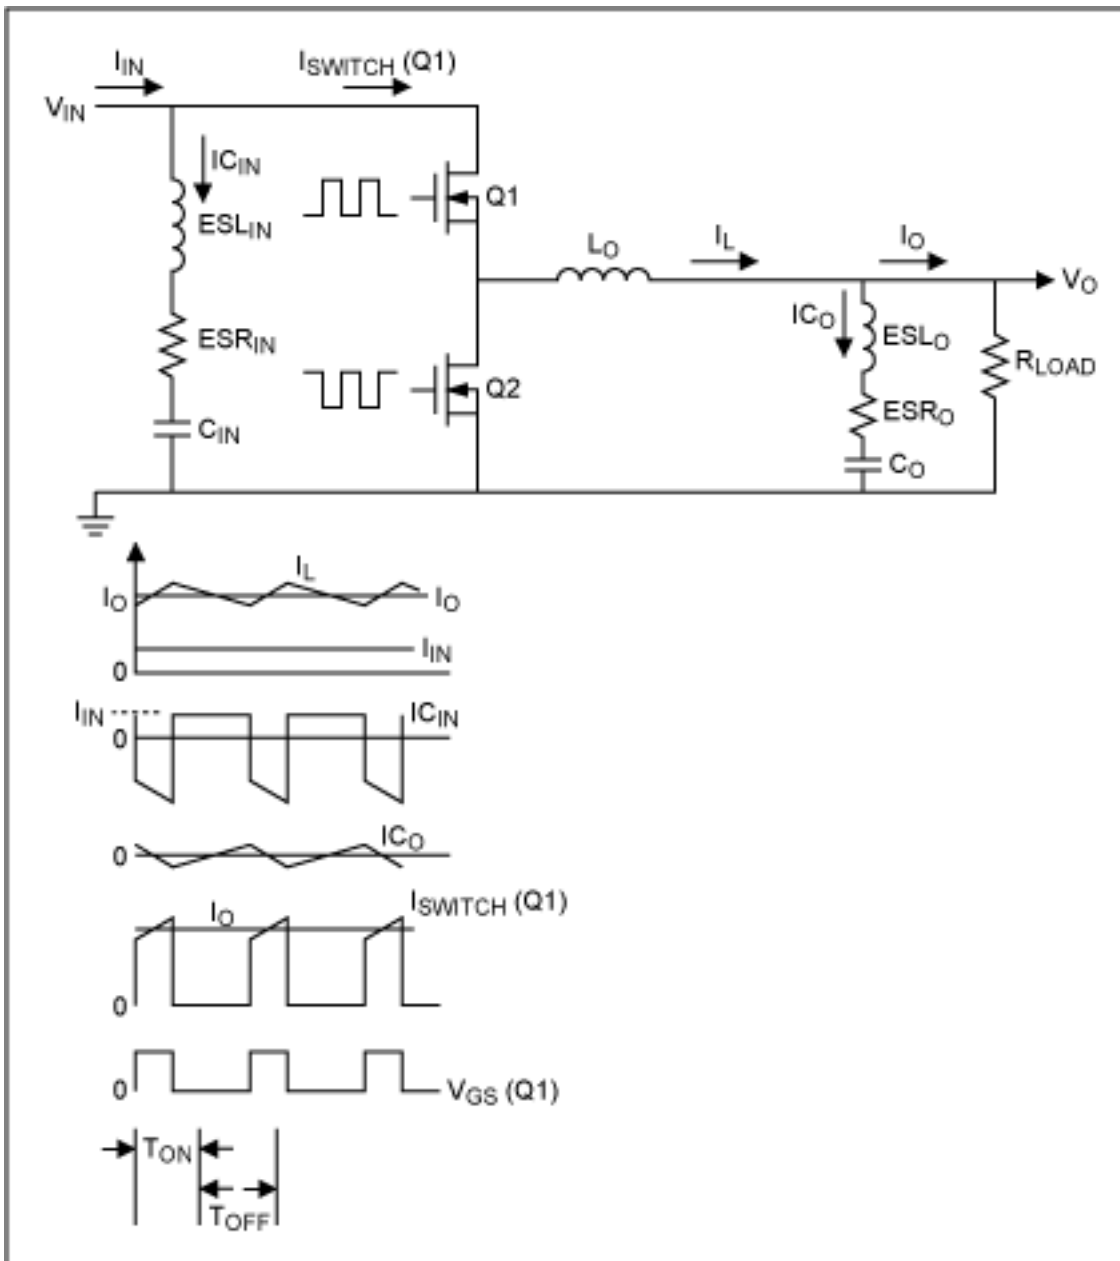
$I_{IN}$
$I_{SWITCH}$ (Q1)
$V_{IN}$
$IC_{IN}$
$ESL_{IN}$
Q1
$L_O$
$I_L$
$I_O$
$V_O$
$IC_O$
$ESL_O$
$ESR_{IN}$
$R_{LOAD}$
Q2
$ESR_O$
$C_{IN}$
$C_O$

$I_L$
$I_O$
$I_O$
$I_{IN}$
0
$I_{IN}$
$IC_{IN}$
0
$IC_O$
0
$I_O$
$I_{SWITCH}$ (Q1)
0
0
$V_{GS}$ (Q1)
$T_{ON}$
$T_{OFF}$